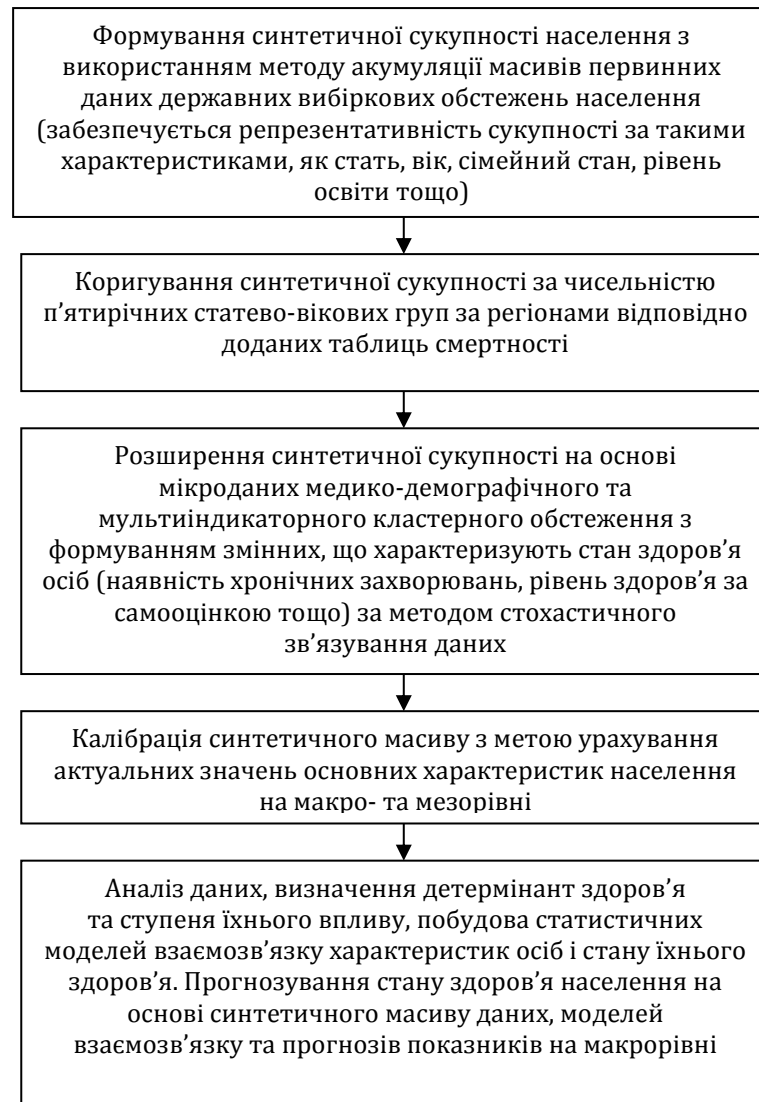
Формування синтетичної сукупності населення з використанням методу акумуляції масивів первинних даних державних вибіркових обстежень населення (забезпечується репрезентативність сукупності за такими характеристиками, як стать, вік, сімейний стан, рівень освіти тощо)

Коригування синтетичної сукупності за чисельністю п’ятирічних статево-вікових груп за регіонами відповідно доданих таблиць смертності

Розширення синтетичної сукупності на основі мікроданих медико-демографічного та мультиіндикаторного кластерного обстеження з формуванням змінних, що характеризують стан здоров’я осіб (наявність хронічних захворювань, рівень здоров’я за самооцінкою тощо) за методом стохастичного зв’язування даних

Калібрація синтетичного масиву з метою урахування актуальних значень основних характеристик населення на макро- та мезорівні

Аналіз даних, визначення детермінант здоров’я та ступеня їхнього впливу, побудова статистичних моделей взаємозв’язку характеристик осіб і стану їхнього здоров’я. Прогнозування стану здоров’я населення на основі синтетичного масиву даних, моделей взаємозв’язку та прогнозів показників на макрорівні